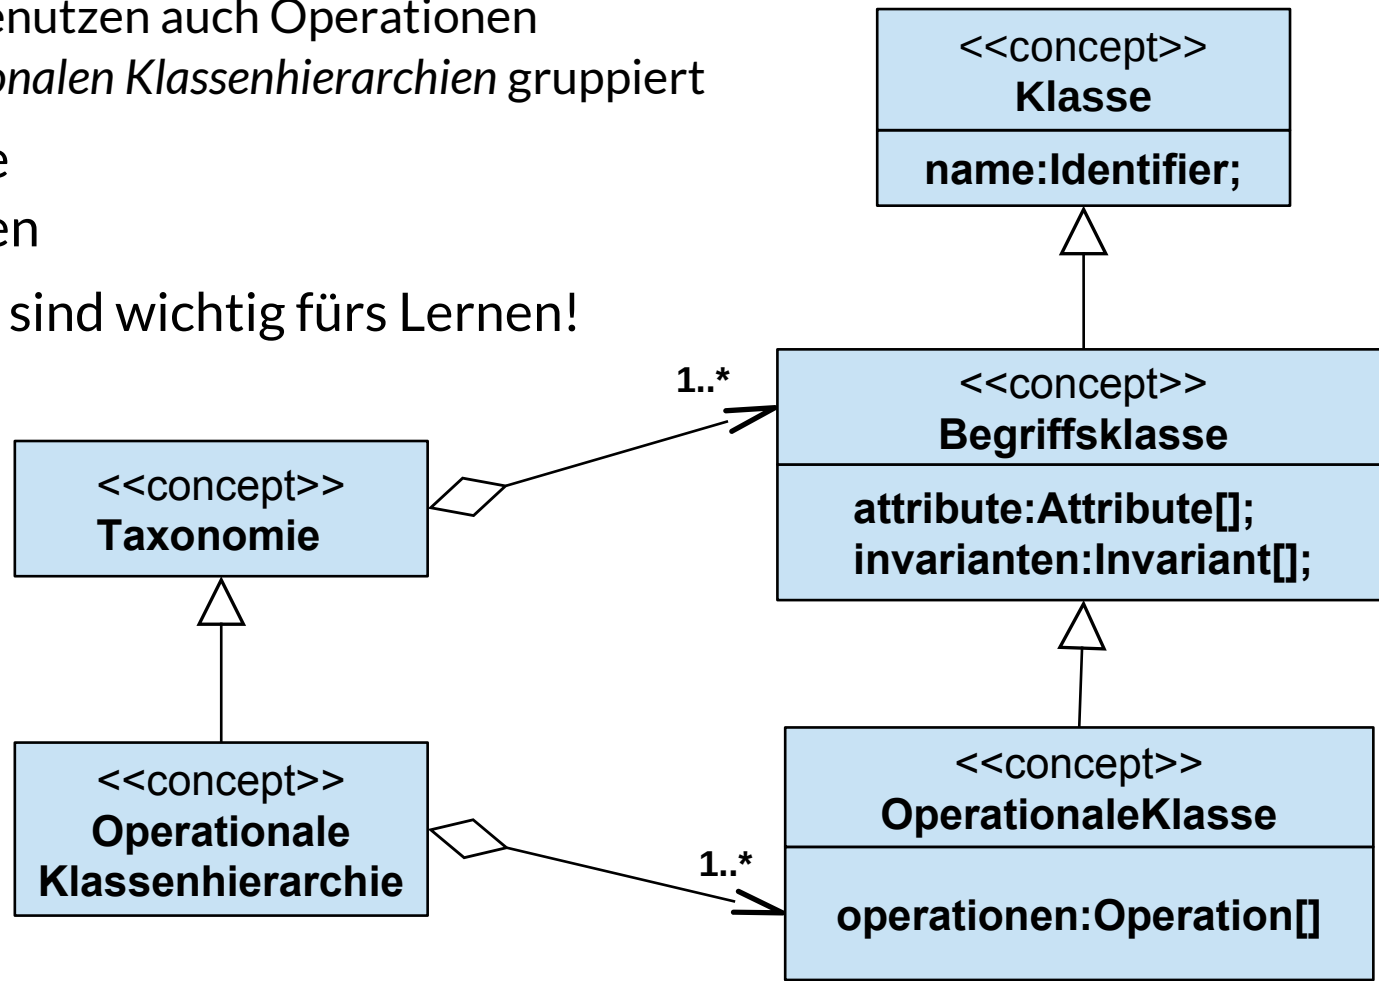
enutzen auch Operationen
onalen Klassenhierarchien gruppiert

e
en

 sind wichtig fürs Lernen!

<<concept>>
Klasse

name:Identifier;

1..*

<<concept>>
Begriffsklasse

attribute:Attribute[];
invarianten:Invariant[];

<<concept>>
Taxonomie

<<concept>>
Operationale
Klassenhierarchie

1..*

<<concept>>
OperationaleKlasse

operationen:Operation[]